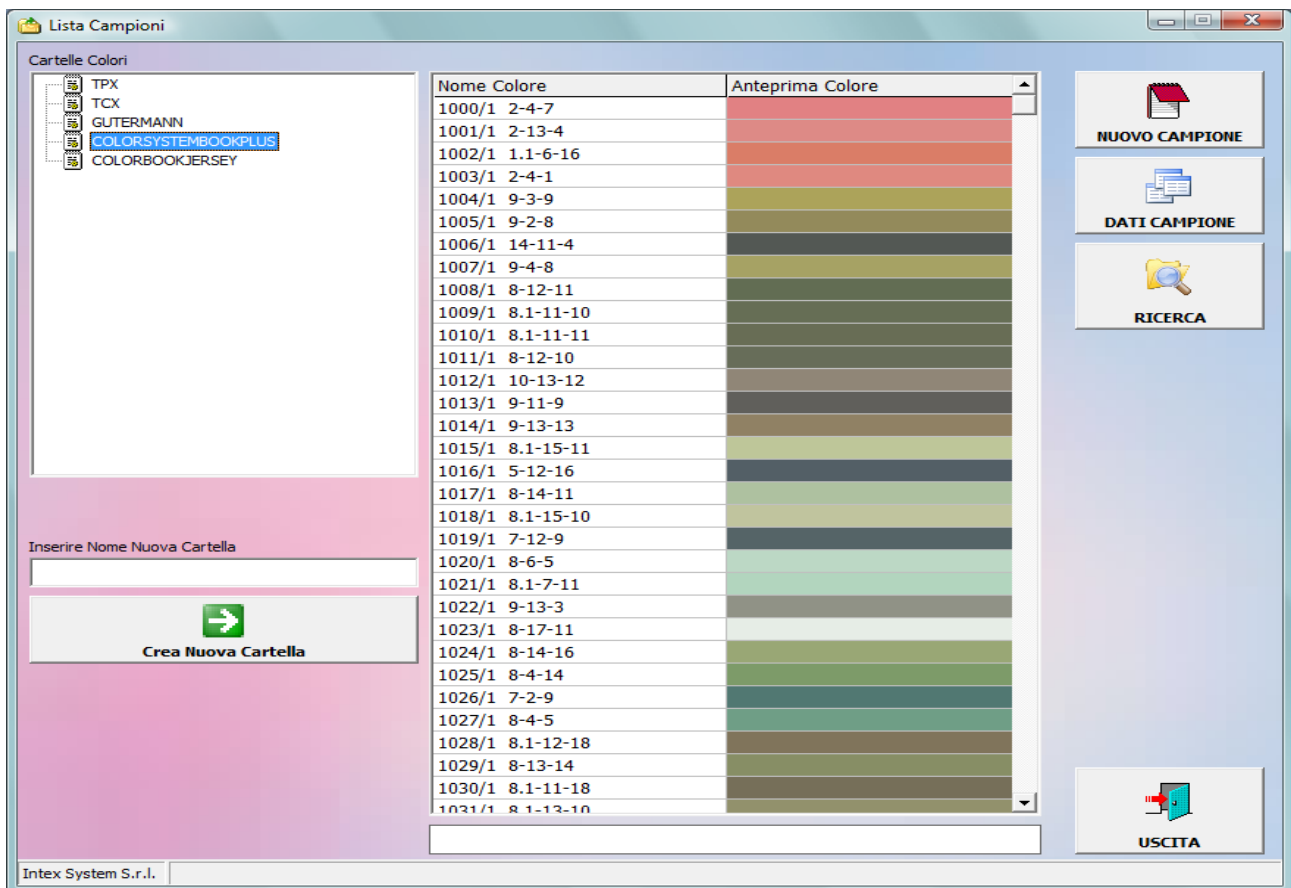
Lista Campioni

Cartelle Colori

TPX
TCX
GUTERMANN
COLORSYSTEMBOOKPLUS
COLORBOOKJERSEY

| Nome Colore | Anteprima Colore |
|---|---|
| 1000/1 2-4-7 | |
| 1001/1 2-13-4 | |
| 1002/1 1.1-6-16 | |
| 1003/1 2-4-1 | |
| 1004/1 9-3-9 | |
| 1005/1 9-2-8 | |
| 1006/1 14-11-4 | |
| 1007/1 9-4-8 | |
| 1008/1 8-12-11 | |
| 1009/1 8.1-11-10 | |
| 1010/1 8.1-11-11 | |
| 1011/1 8-12-10 | |
| 1012/1 10-13-12 | |
| 1013/1 9-11-9 | |
| 1014/1 9-13-13 | |
| 1015/1 8.1-15-11 | |
| 1016/1 5-12-16 | |
| 1017/1 8-14-11 | |
| 1018/1 8.1-15-10 | |
| 1019/1 7-12-9 | |
| 1020/1 8-6-5 | |
| 1021/1 8.1-7-11 | |
| 1022/1 9-13-3 | |
| 1023/1 8-17-11 | |
| 1024/1 8-14-16 | |
| 1025/1 8-4-14 | |
| 1026/1 7-2-9 | |
| 1027/1 8-4-5 | |
| 1028/1 8.1-12-18 | |
| 1029/1 8-13-14 | |
| 1030/1 8.1-11-18 | |
| 1031/1 8.1-13-10 | |

NUOVO CAMPIONE

DATI CAMPIONE

RICERCA

Inserire Nome Nuova Cartella

Crea Nuova Cartella

USCITA

Intex System S.r.l.